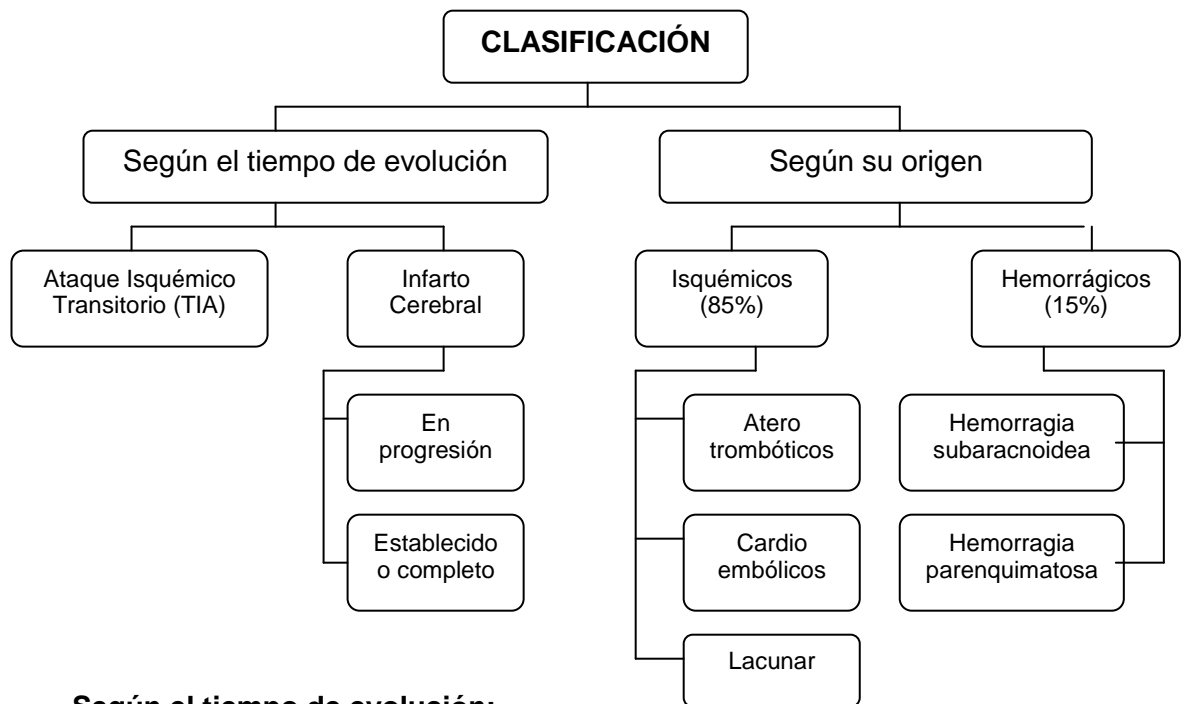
CLASIFICACIÓN

Según el tiempo de evolución

Según su origen

Ataque Isquémico Transitorio (TIA)

Infarto Cerebral

En progresión

Establecido o completo

Isquémicos (85%)

Atero trombóticos

Cardio embólicos

Lacunar

Hemorrágicos (15%)

Hemorragia subaracnoidea

Hemorragia parenquimatosa

Según el tiempo de evolución: